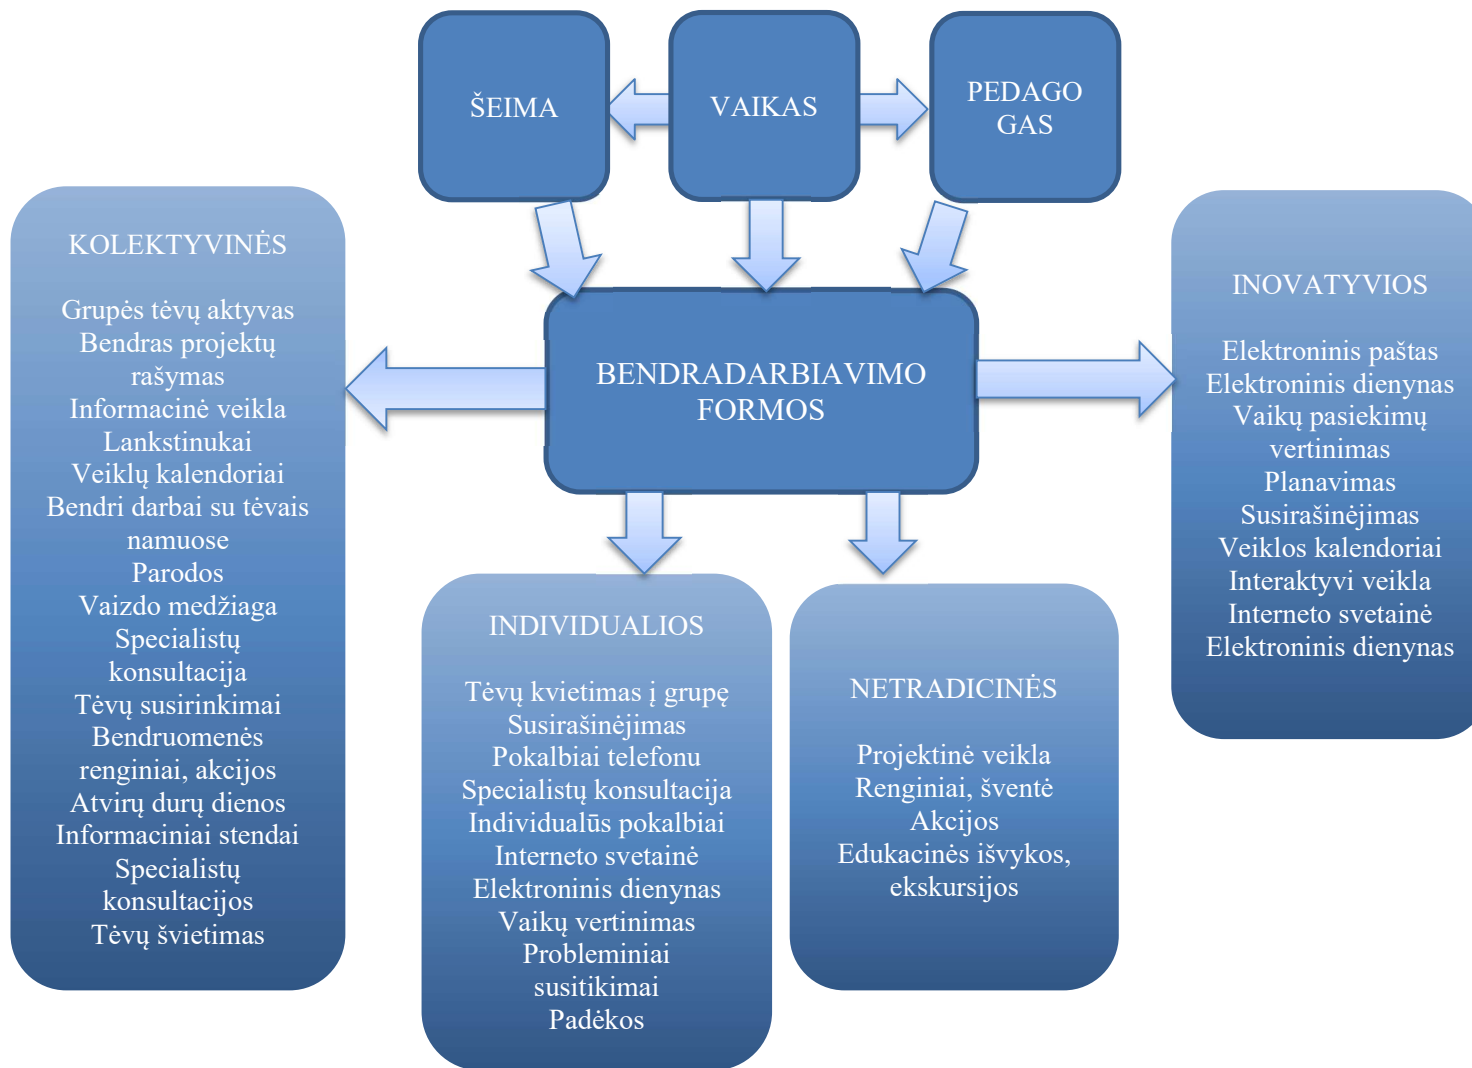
ŠEIMA

VAIKAS

PEDAGOGAS

KOLEKTYVINĖS

Grupės tėvų aktyvas
Bendras projektų rašymas
Informacinė veikla
Lankstinukai
Veiklų kalendoriai
Bendri darbai su tėvais namuose
Parodos
Vaizdo medžiaga
Specialistų konsultacija
Tėvų susirinkimai
Bendruomenės renginiai, akcijos
Atvirų durų dienos
Informaciniai stendai
Specialistų konsultacijos
Tėvų švietimas

BENDRADARBIAVIMO FORMOS

INOVATYVIOS

Elektroninis paštas
Elektroninis dienynas
Vaikų pasiekimų vertinimas
Planavimas
Susirašinėjimas
Veiklos kalendoriai
Interaktyvi veikla
Interneto svetainė
Elektroninis dienynas

INDIVIDUALIOS

Tėvų kvietimas į grupę
Susirašinėjimas
Pokalbiai telefonu
Specialistų konsultacija
Individualūs pokalbiai
Interneto svetainė
Elektroninis dienynas
Vaikų vertinimas
Probleminiai susitikimai
Padėkos

NETRADICINĖS

Projektinė veikla
Renginiai, šventė
Akcijos
Edukacinės išvykos, ekskursijos